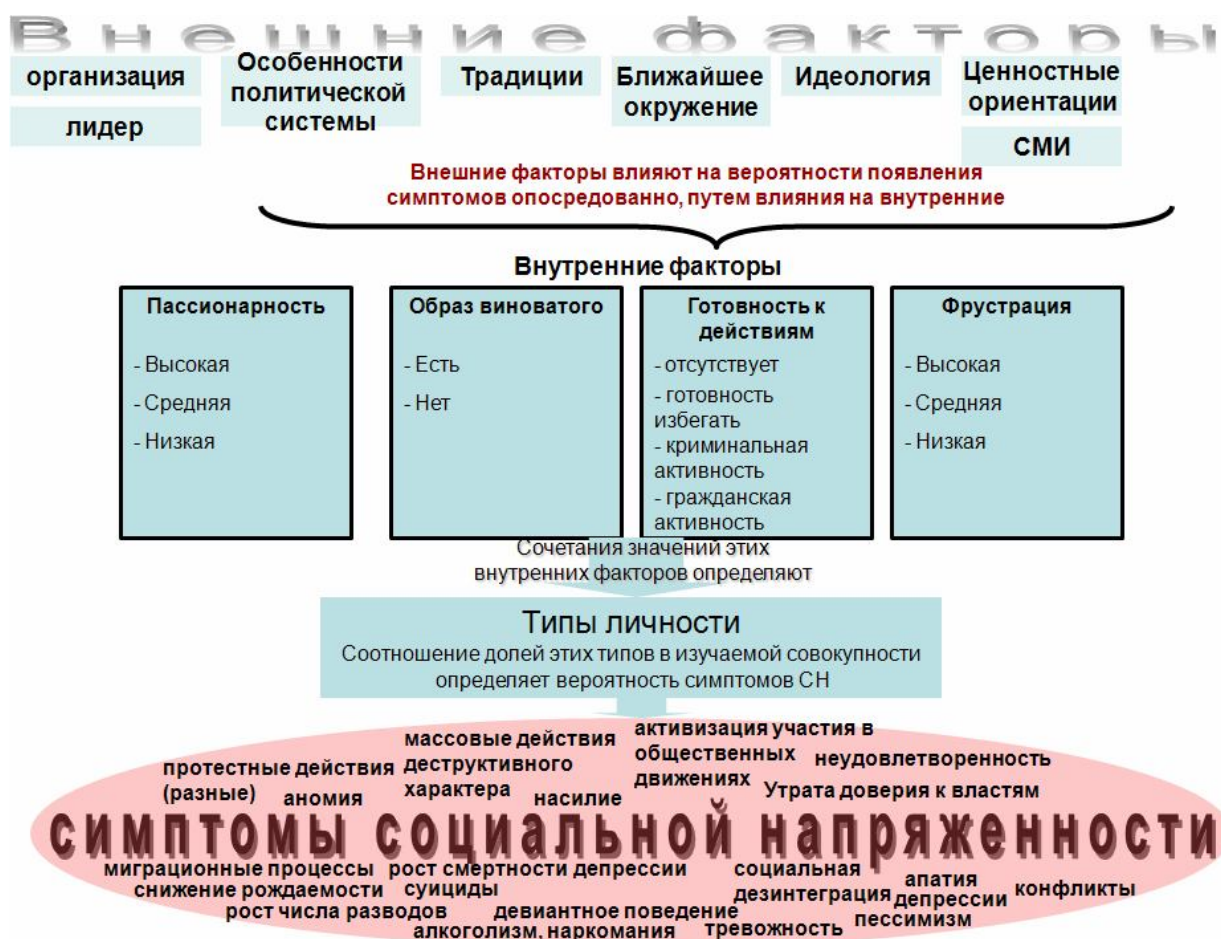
Внешние факторы

организация

лидер

Особенности политической системы

Традиции

Ближайшее окружение

Идеология

Ценностные ориентации

СМИ

Внешние факторы влияют на вероятности появления симптомов опосредованно, путем влияния на внутренние

Внутренние факторы

Пассионарность

- Высокая
- Средняя
- Низкая

Образ виноватого

- Есть
- Нет

Готовность к действиям

- отсутствует
- готовность избегать
- криминальная активность
- гражданская активность

Фрустрация

- Высокая
- Средняя
- Низкая

Сочетания значений этих внутренних факторов определяют

Типы личности

Соотношение долей этих типов в изучаемой совокупности определяет вероятность симптомов СН

протестные действия (разные)

аномия

массовые действия деструктивного характера

насилие

активизация участия в общественных движениях

неудовлетворенность

Утрата доверия к властям

симптомы социальной напряженности

миграционные процессы

снижение рождаемости

рост числа разводов

рост смертности

суициды

депрессии

девиантное поведение

алкоголизм, наркомания

социальная дезинтеграция

тревожность

апатия

депрессии

пессимизм

конфликты